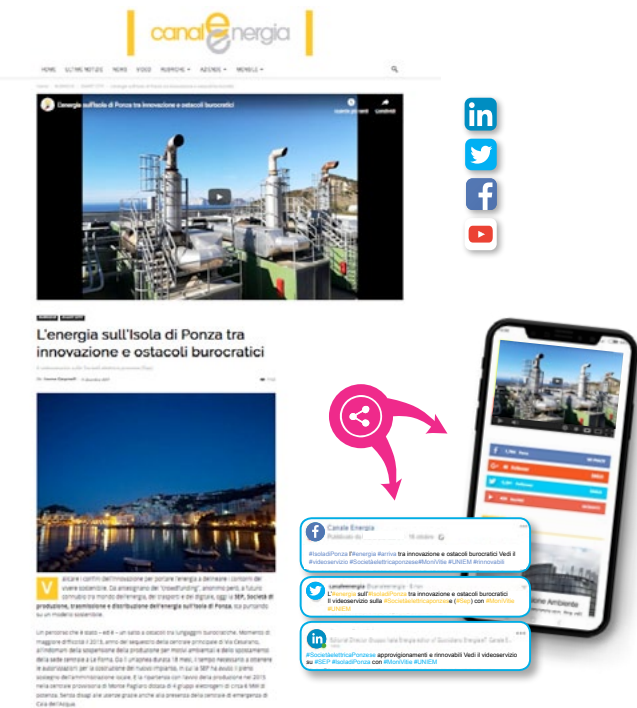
canale energia

HOME ULTIME NOTIZIE NEWS VIDEO RUBRICHE AZIENDE MONDO

L'energia sull'Isola di Ponza tra innovazione e ostacoli burocratici

L'energia sull'Isola di Ponza tra innovazione e ostacoli burocratici

Canale Energia
#IsoladiPonza l'#energia #arriva tra innovazione e ostacoli burocratici Vedi il #videoservizio #SocietàelettricaPonzese #MoniVille #UNIEM #innovabili

canaleenergia @canaleenergia
L'#energia sull'#IsoladiPonza tra innovazione e ostacoli burocratici Il videoservizio sulla #SocietàelettricaPonzese e (#Sep) con #MoniVille #UNIEM

#SocietàelettricaPonzese approvvigionamenti e rinnovabili Vedi il videoservizio su #SEP #IsoladiPonza con #MoniVille #UNIEM

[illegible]